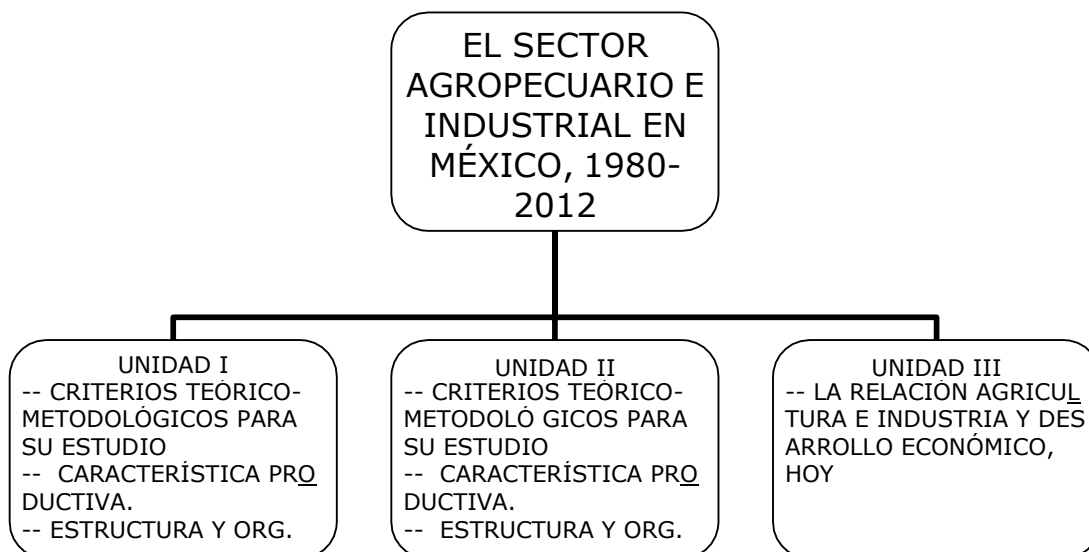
EL SECTOR AGROPECUARIO E INDUSTRIAL EN MÉXICO, 1980-2012

UNIDAD I
-- CRITERIOS TEÓRICO-METODOLÓGICOS PARA SU ESTUDIO
-- CARACTERÍSTICA PRODUCTIVA.
-- ESTRUCTURA Y ORG.

UNIDAD II
-- CRITERIOS TEÓRICO-METODOLÓ GICOS PARA SU ESTUDIO
-- CARACTERÍSTICA PRODUCTIVA.
-- ESTRUCTURA Y ORG.

UNIDAD III
-- LA RELACIÓN AGRICULTURA E INDUSTRIA Y DESARROLLO ECONÓMICO, HOY